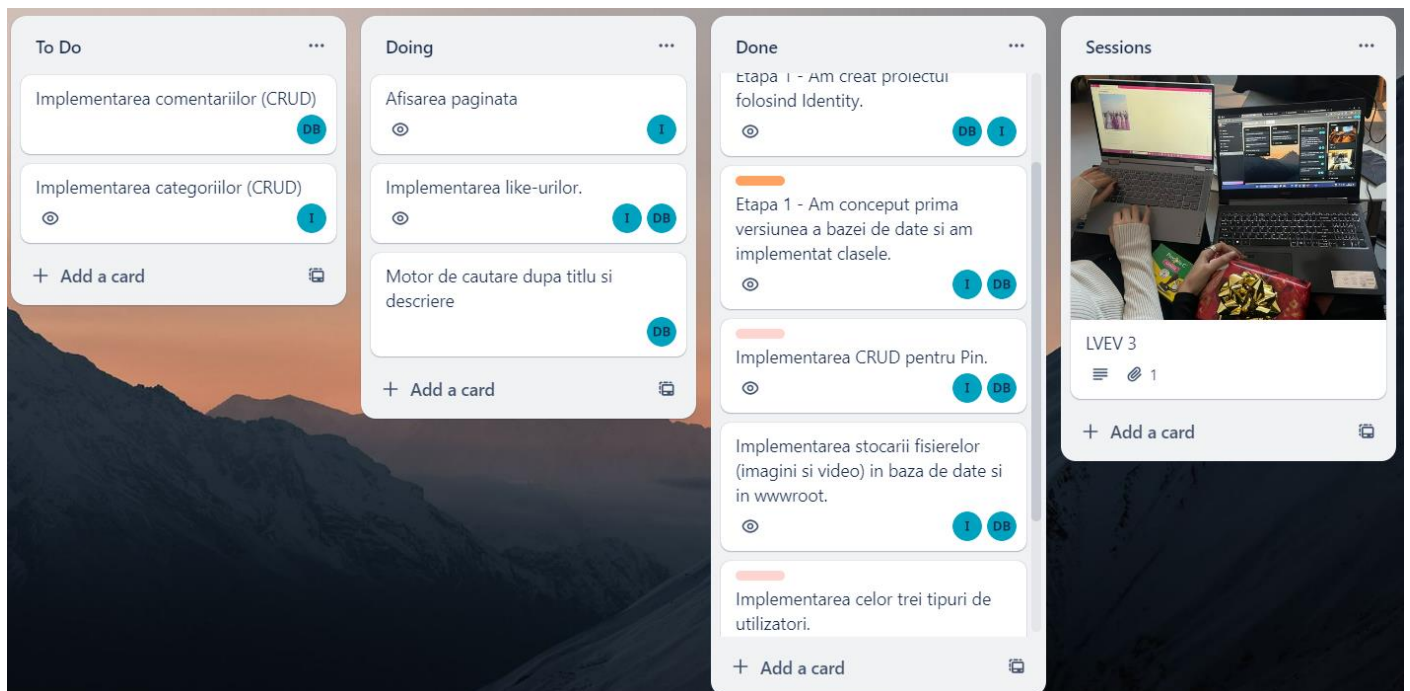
To Do ...

Implementarea comentariilor (CRUD)
DB

Implementarea categoriilor (CRUD)
I

+ Add a card

Doing ...

Afisarea paginata
I

Implementarea like-urilor.
I DB

Motor de cautare dupa titlu si descriere
DB

+ Add a card

Done ...

Etapa 1 - Am creat proiectul folosind Identity.
DB I

Etapa 1 - Am conceput prima versiunea a bazei de date si am implementat clasele.
I DB

Implementarea CRUD pentru Pin.
I DB

Implementarea stocarii fisierelor (imagini si video) in baza de date si in wwwroot.
I DB

Implementarea celor trei tipuri de utilizatori.

+ Add a card

Sessions ...

LVEV 3
1

+ Add a card